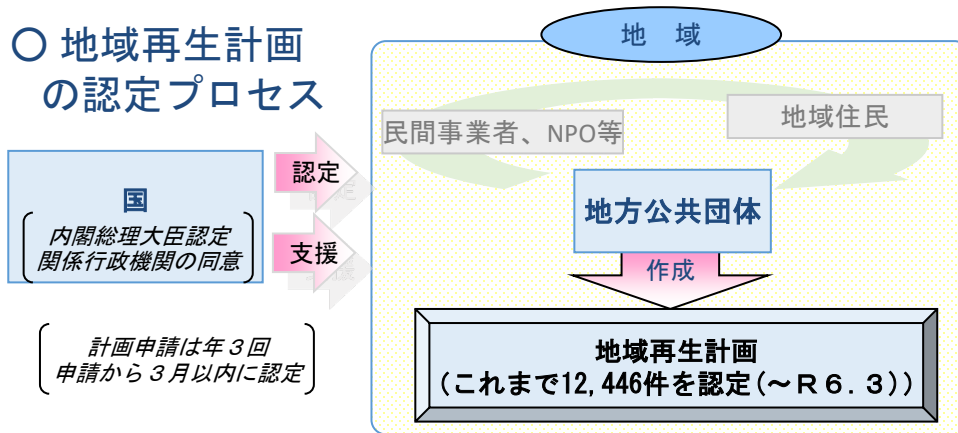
○ 地域再生計画の認定プロセス

国
内閣総理大臣認定
関係行政機関の同意

認定

支援

計画申請は年３回
申請から３月以内に認定

地　域

民間事業者、NPO等

地域住民

地方公共団体

作成

地域再生計画
（これまで12,446件を認定（～Ｒ６．３））